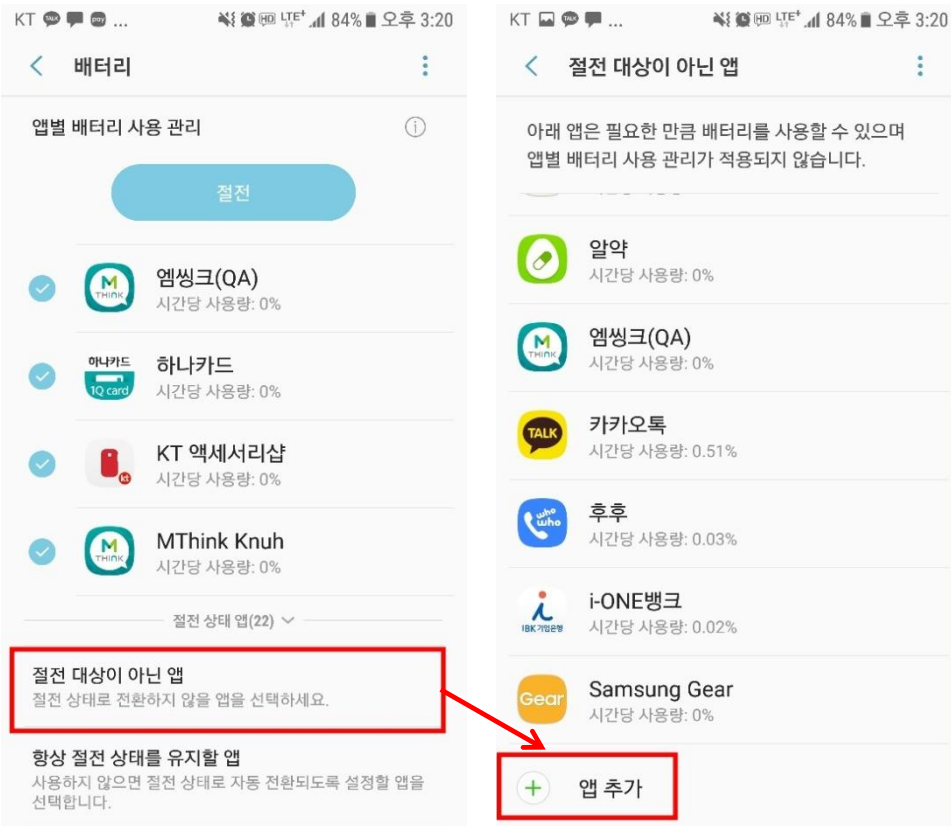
KT TALK pay ...
84% 오후 3:20

배터리

앱별 배터리 사용 관리

절전

엠씽크(QA)
시간당 사용량: 0%

하나카드
시간당 사용량: 0%

KT 액세서리샵
시간당 사용량: 0%

MThink Knuh
시간당 사용량: 0%

절전 상태 앱(22)

절전 대상이 아닌 앱
절전 상태로 전환하지 않을 앱을 선택하세요.

항상 절전 상태를 유지할 앱
사용하지 않으면 절전 상태로 자동 전환되도록 설정할 앱을 선택합니다.

KT ...
84% 오후 3:20

절전 대상이 아닌 앱

아래 앱은 필요한 만큼 배터리를 사용할 수 있으며 앱별 배터리 사용 관리가 적용되지 않습니다.

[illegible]

알약
시간당 사용량: 0%

엠씽크(QA)
시간당 사용량: 0%

카카오톡
시간당 사용량: 0.51%

후후
시간당 사용량: 0.03%

i-ONE뱅크
시간당 사용량: 0.02%

Samsung Gear
시간당 사용량: 0%

앱 추가